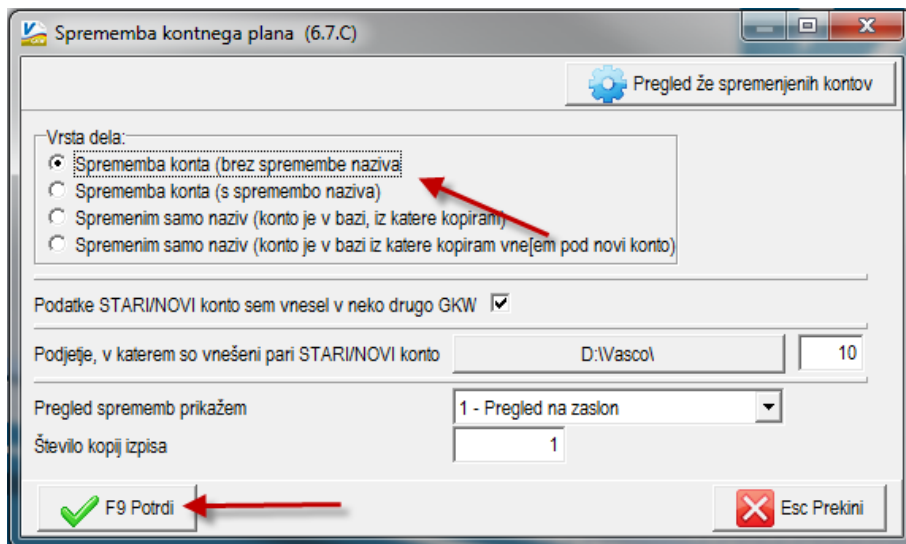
Sprememba kontnega plana (6.7.C)

Pregled že spremenjenih kontov

Vrsta dela:
Sprememba konta (brez spremembe naziva
Sprememba konta (s spremembo naziva)
Spremenim samo naziv (konto je v bazi, iz katere kopiram)
Spremenim samo naziv (konto je v bazi iz katere kopiram vne[em pod novi konto)

Podatke STARI/NOVI konto sem vnesel v neko drugo GKW

Podjetje, v katerem so vnešeni pari STARI/NOVI konto D:\Vasco\ 10

Pregled sprememb prikažem 1 - Pregled na zaslon

Število kopij izpisa 1

F9 Potrdi

Esc Prekini